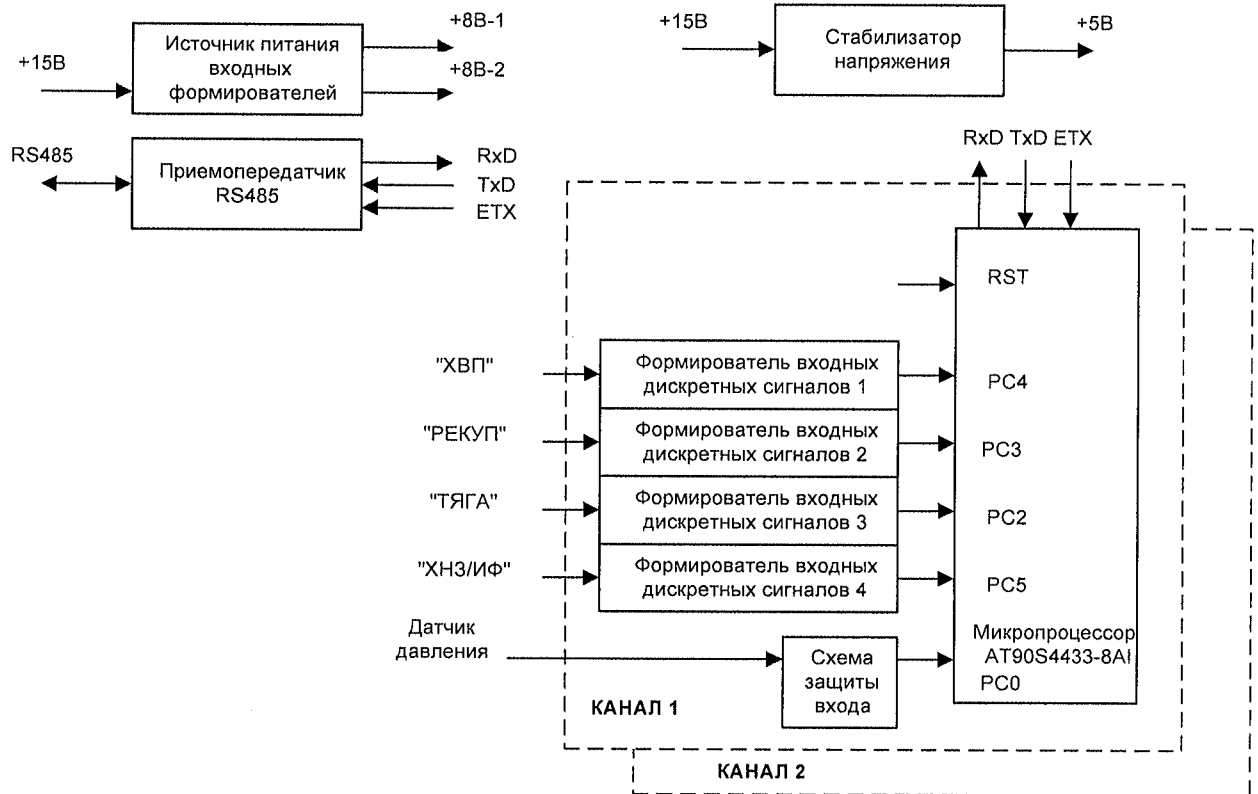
+15В

Источник питания входных формирователей

+8В-1

+8В-2

+15В

Стабилизатор напряжения

+5В

RS485

Приемопередатчик RS485

RxD

TxD

ETX

RxD TxD ETX

RST

"ХВП"

Формирователь входных дискретных сигналов 1

PC4

"РЕКУП"

Формирователь входных дискретных сигналов 2

PC3

"ТЯГА"

Формирователь входных дискретных сигналов 3

PC2

"ХНЗ/ИФ"

Формирователь входных дискретных сигналов 4

PC5

Датчик давления

Схема защиты входа

Микропроцессор AT90S4433-8AI

PC0

КАНАЛ 1

КАНАЛ 2